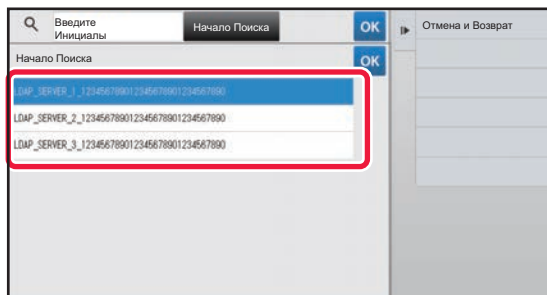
Введите Инициалы

Начало Поиска

OK

Отмена и Возврат

Начало Поиска

OK

LDAP_SERVER_1_12345678901234567890123456789​0

LDAP_SERVER_2_123456789012345678901234567890

LDAP_SERVER_3_123456789012345678901234567890